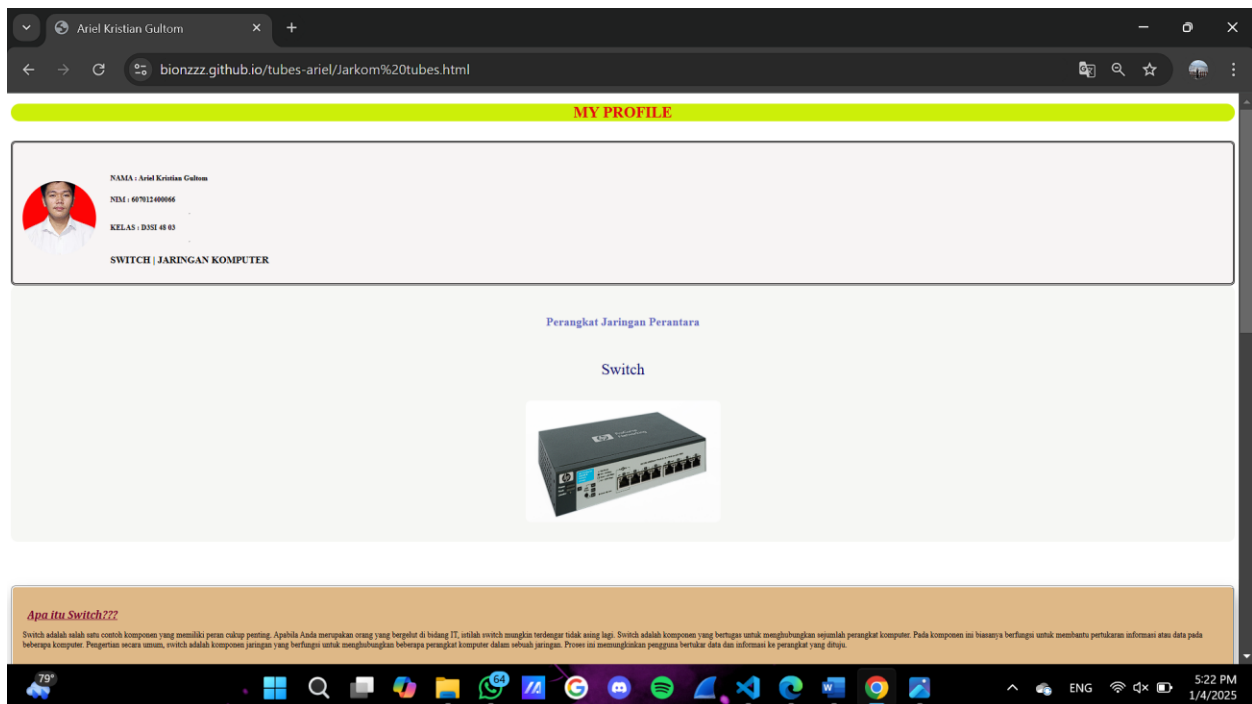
Ariel Kristian Gultom

bionzzz.github.io/tubes-ariel/Jarkom%20tubes.html

MY PROFILE

NAMA : Ariel Kristian Gultom

NIM : 607012400066

KELAS : D3SI 48 03

SWITCH | JARINGAN KOMPUTER

Perangkat Jaringan Perantara

Switch

Apa itu Switch???

Switch adalah salah satu contoh komponen yang memiliki peran cukup penting. Apabila Anda merupakan orang yang bergelut di bidang IT, istilah switch mungkin terdengar tidak asing lagi. Switch adalah komponen yang bertugas untuk menghubungkan sejumlah perangkat komputer. Pada komponen ini biasanya berfungsi untuk membantu pertukaran informasi atau data pada beberapa komputer. Pengertian secara umum, switch adalah komponen jaringan yang berfungsi untuk menghubungkan beberapa perangkat komputer dalam sebuah jaringan. Proses ini memungkinkan pengguna bertukar data dan informasi ke perangkat yang dituju.

79°

64

ENG

5:22 PM
1/4/2025